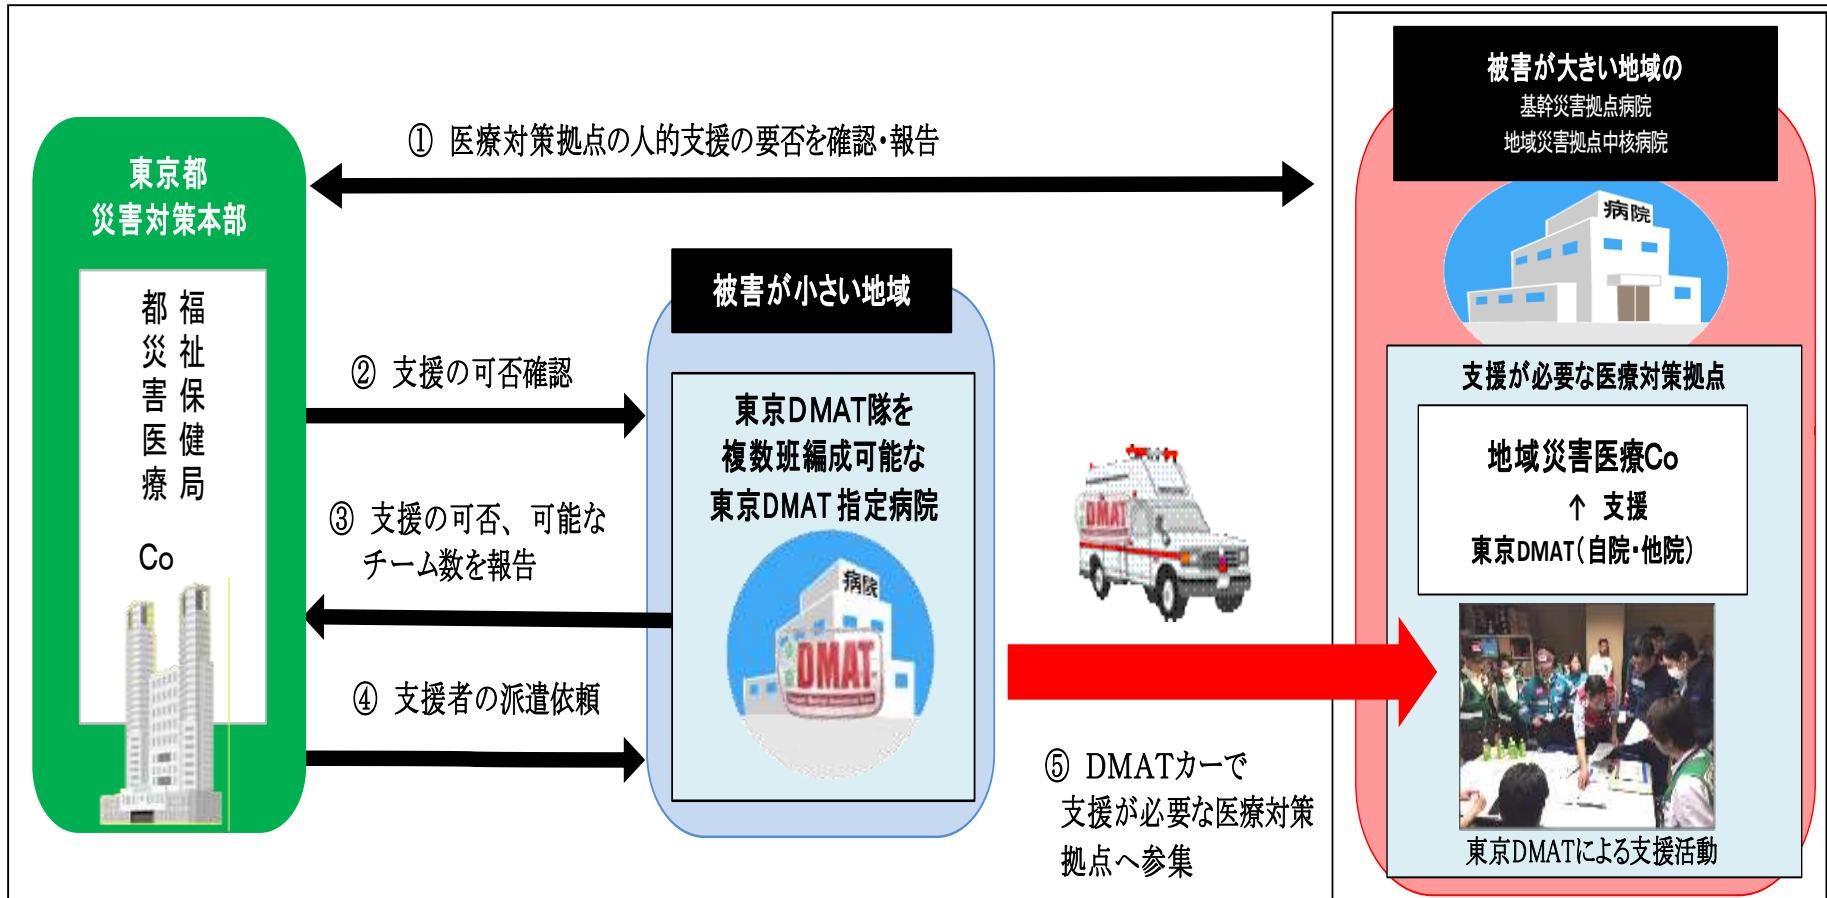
東京都
災害対策本部

都災害医療Co

福祉保健局

① 医療対策拠点の人的支援の要否を確認・報告

被害が大きい地域の
基幹災害拠点病院
地域災害拠点中核病院

病院

被害が小さい地域

② 支援の可否確認

東京DMAT隊を
複数班編成可能な
東京DMAT指定病院

病院
DMAT

③ 支援の可否、可能なチーム数を報告

④ 支援者の派遣依頼

DMAT

⑤ DMATカーで
支援が必要な医療対策拠点へ参集

支援が必要な医療対策拠点

地域災害医療Co
↑ 支援
東京DMAT（自院・他院）

東京DMATによる支援活動